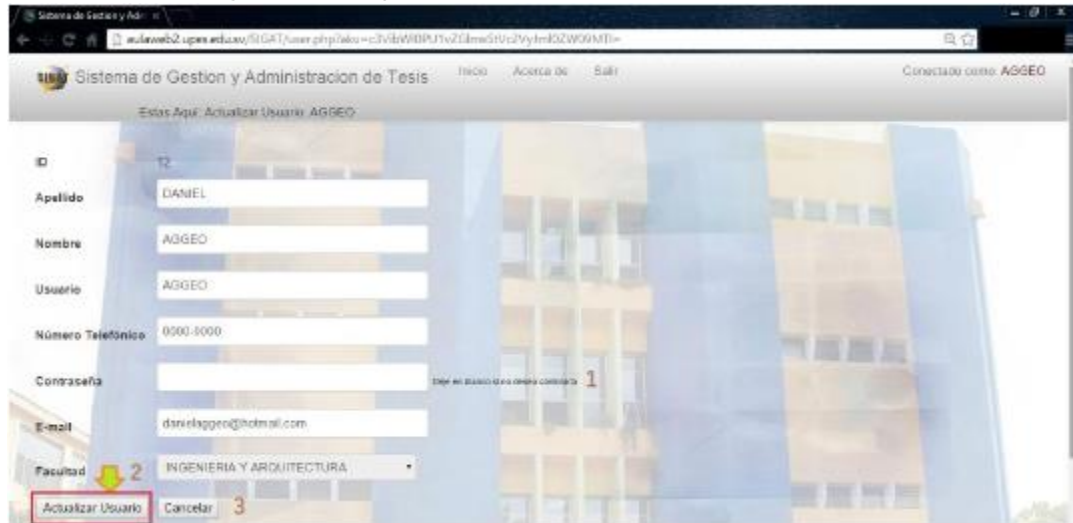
Sistema de Gestion y Adm ×

aulaweb2.upes.edu.sv/SIGAT/user.php?aku=c3VibWlBPU1vZGlmaWNhci2VytmIOZW09MTI=

Sistema de Gestion y Administracion de Tesis   Inicio   Acerca de   Salir   Conectado como: AGGEO

Estas Aqui: Actualizar Usuario: AGGEO

ID   12

Apellido   DANIEL

Nombre   AGGEO

Usuario   AGGEO

Número Telefónico   0000-0000

Contraseña   Deje en blanco si no desea cambiarla 1

E-mail   danielaggeo@hotmail.com

Facultad 2   INGENIERIA Y ARQUITECTURA

Actualizar Usuario   Cancelar 3